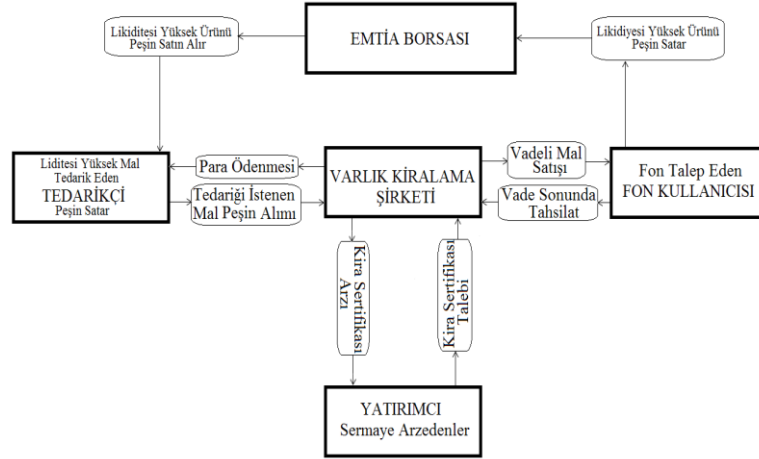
Likiditesi Yüksek Ürünü Peşin Satın Alır

EMTİA BORSASI

Likidiyesi Yüksek Ürünü Peşin Satar

Liditesi Yüksek Mal Tedarik Eden
TEDARİKÇİ
Peşin Satar

Para Ödenmesi

Tedariği İstenen Mal Peşin Alımı

VARLIK KİRALAMA ŞİRKETİ

Vadeli Mal Satışı

Vade Sonunda Tahsilat

Fon Talep Eden
FON KULLANICISI

Kira Sertifikası Arzı

Kira Sertifikası Talebi

YATIRIMCI
Sermaye Arzedenler